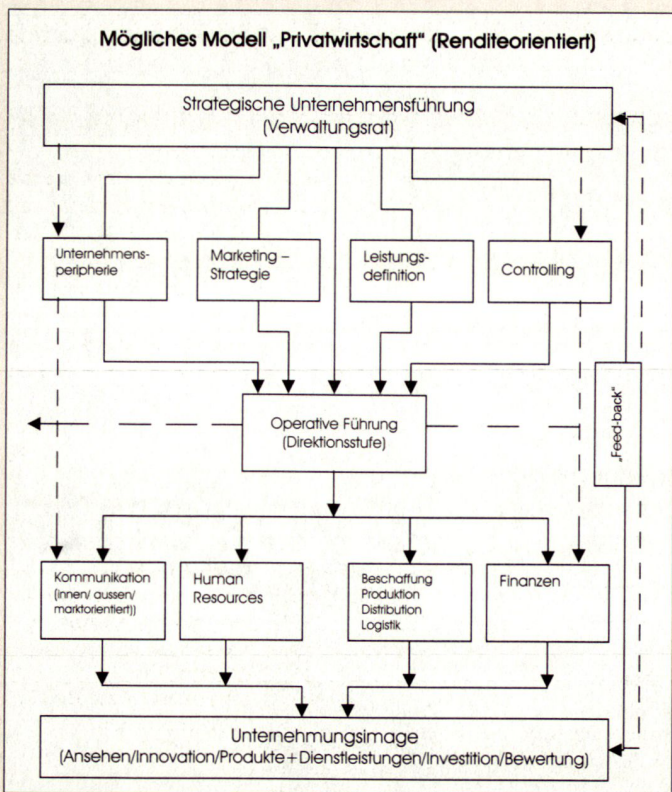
Mögliches Modell „Privatwirtschaft" (Renditeorientiert)

Strategische Unternehmensführung (Verwaltungsrat)

Unternehmensperipherie

Marketing – Strategie

Leistungsdefinition

Controlling

Operative Führung (Direktionsstufe)

„Feed-back"

Kommunikation (innen/ aussen/ marktorientiert))

Human Resources

Beschaffung
Produktion
Distribution
Logistik

Finanzen

Unternehmungsimage
(Ansehen/Innovation/Produkte+Dienstleistungen/Investition/Bewertung)